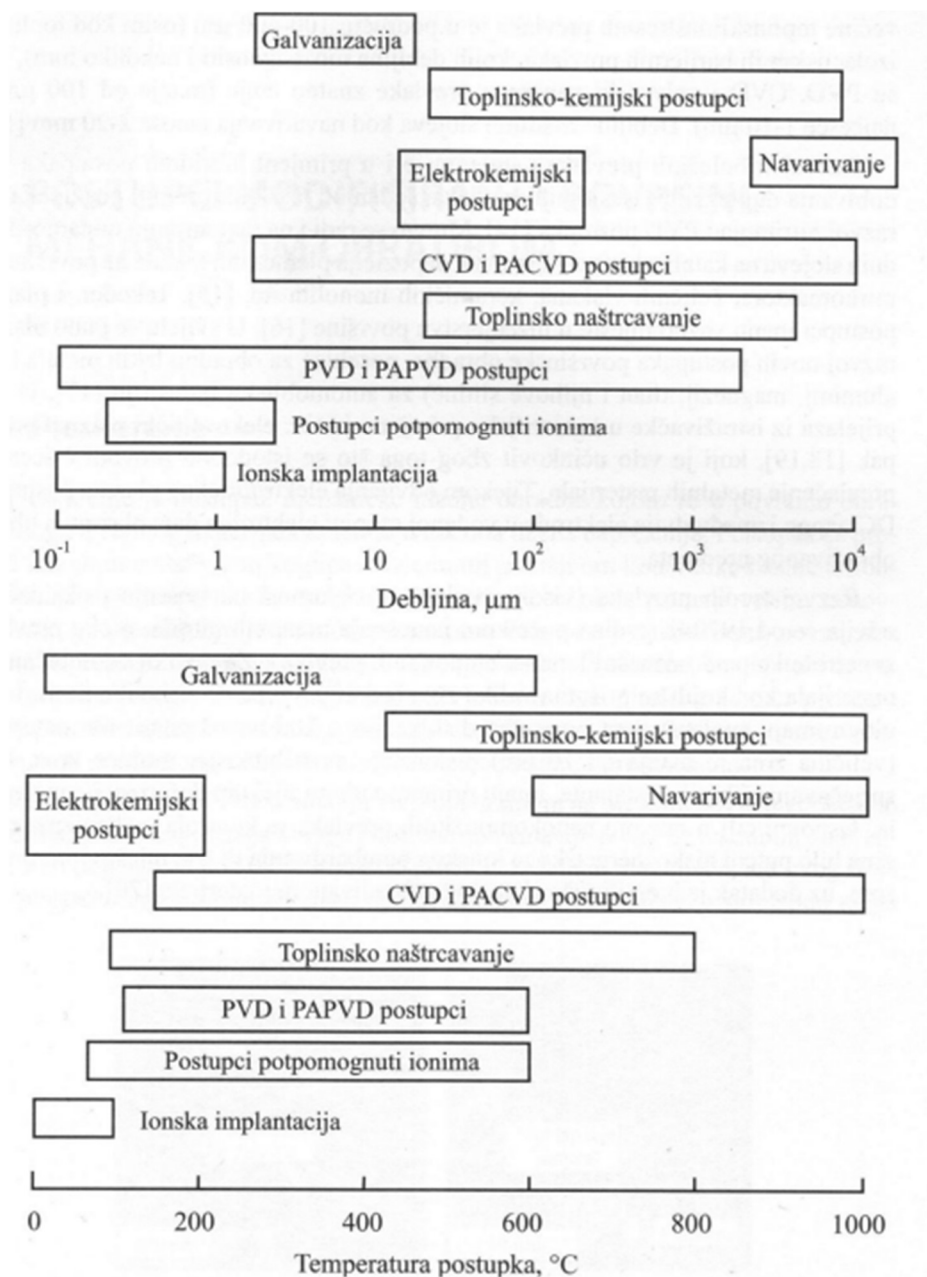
Galvanizacija

Toplinsko-kemijski postupci

Elektrokemijski postupci

Navarivanje

CVD i PACVD postupci

Toplinsko naštrcavanje

PVD i PAPVD postupci

Postupci potpomognuti ionima

Ionska implantacija

$10^{-1}$ 1 10 $10^2$ $10^3$ $10^4$

Debljina, μm

Galvanizacija

Toplinsko-kemijski postupci

Elektrokemijski postupci

Navarivanje

CVD i PACVD postupci

Toplinsko naštrcavanje

PVD i PAPVD postupci

Postupci potpomognuti ionima

Ionska implantacija

0 200 400 600 800 1000

Temperatura postupka, °C